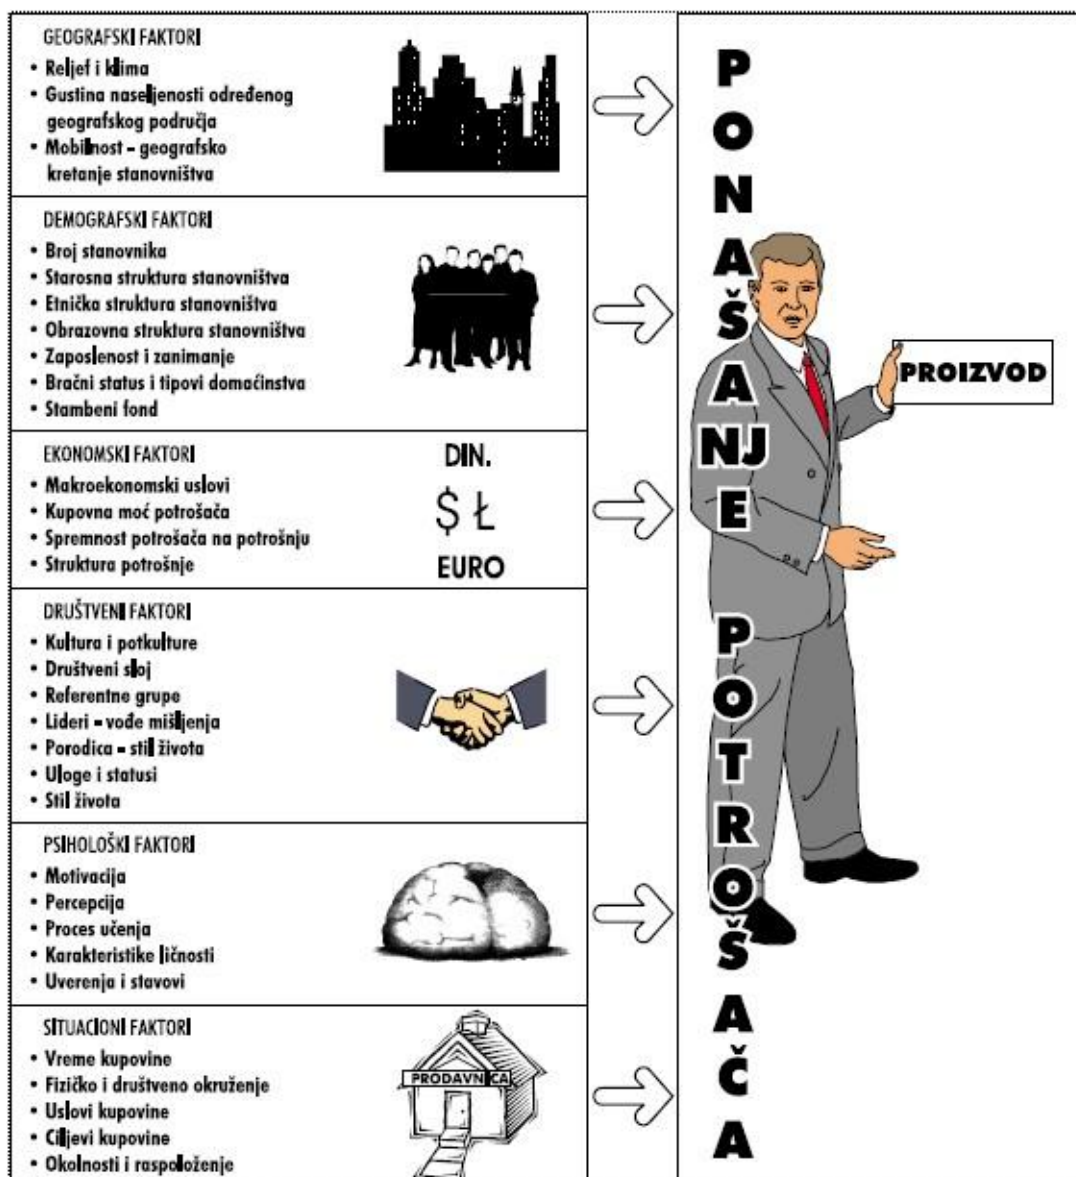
GEOGRAFSKI FAKTORI
• Reljef i klima
• Gustina naseljenosti određenog geografskog područja
• Mobilnost – geografsko kretanje stanovništva

DEMOGRAFSKI FAKTORI
• Broj stanovnika
• Starosna struktura stanovništva
• Etnička struktura stanovništva
• Obrazovna struktura stanovništva
• Zaposlenost i zanimanje
• Bračni status i tipovi domaćinstva
• Stambeni fond

EKONOMSKI FAKTORI
• Makroekonomski uslovi
• Kupovna moć potrošača
• Spremnost potrošača na potrošnju
• Struktura potrošnje

DIN.
$ Ł
EURO

DRUŠTVENI FAKTORI
• Kultura i potkulture
• Društveni sloj
• Referentne grupe
• Lideri – vođe mišljenja
• Porodica – stil života
• Uloge i statusi
• Stil života

PSIHOLOŠKI FAKTORI
• Motivacija
• Percepcija
• Proces učenja
• Karakteristike ličnosti
• Uverenja i stavovi

SITUACIONI FAKTORI
• Vreme kupovine
• Fizičko i društveno okruženje
• Uslovi kupovine
• Ciljevi kupovine
• Okolnosti i raspoloženje

PRODAVNICA

PONAŠANJE POTROŠAČA

PROIZVOD